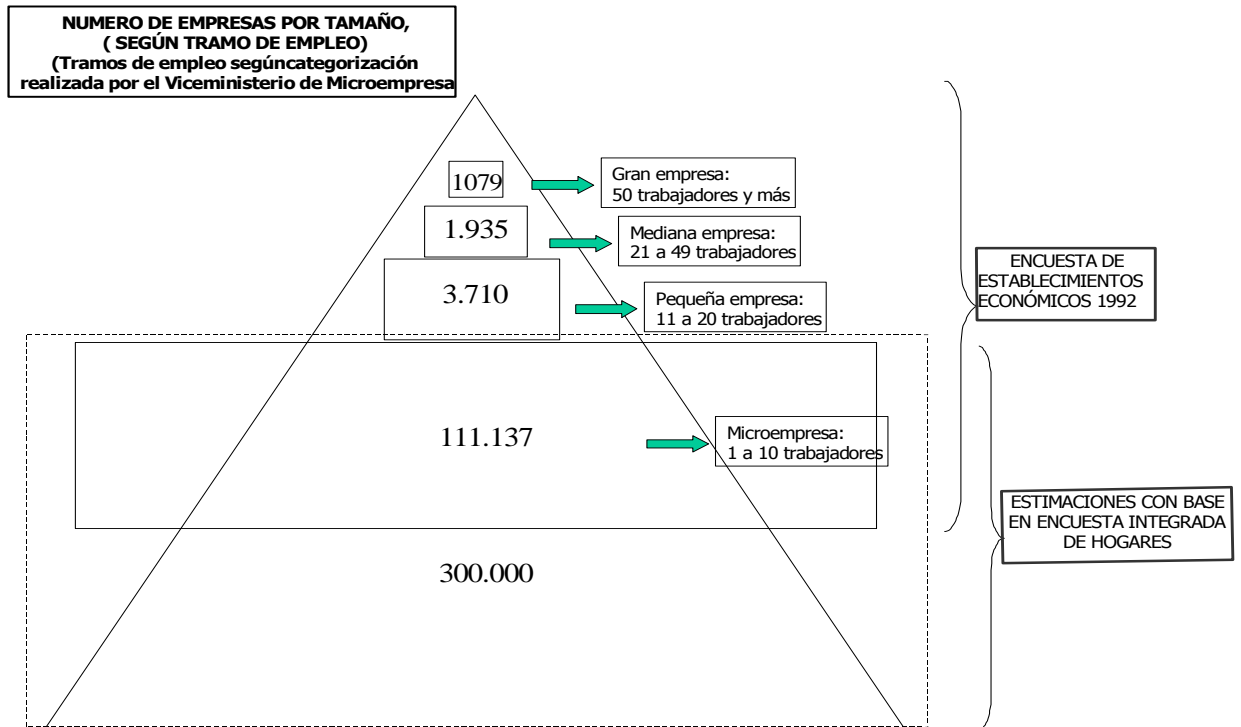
NUMERO DE EMPRESAS POR TAMAÑO, ( SEGÚN TRAMO DE EMPLEO) (Tramos de empleo segúncategorización realizada por el Viceministerio de Microempresa

1079

Gran empresa:
50 trabajadores y más

1.935

Mediana empresa:
21 a 49 trabajadores

3.710

Pequeña empresa:
11 a 20 trabajadores

ENCUESTA DE ESTABLECIMIENTOS ECONÓMICOS 1992

111.137

Microempresa:
1 a 10 trabajadores

ESTIMACIONES CON BASE EN ENCUESTA INTEGRADA DE HOGARES

300.000